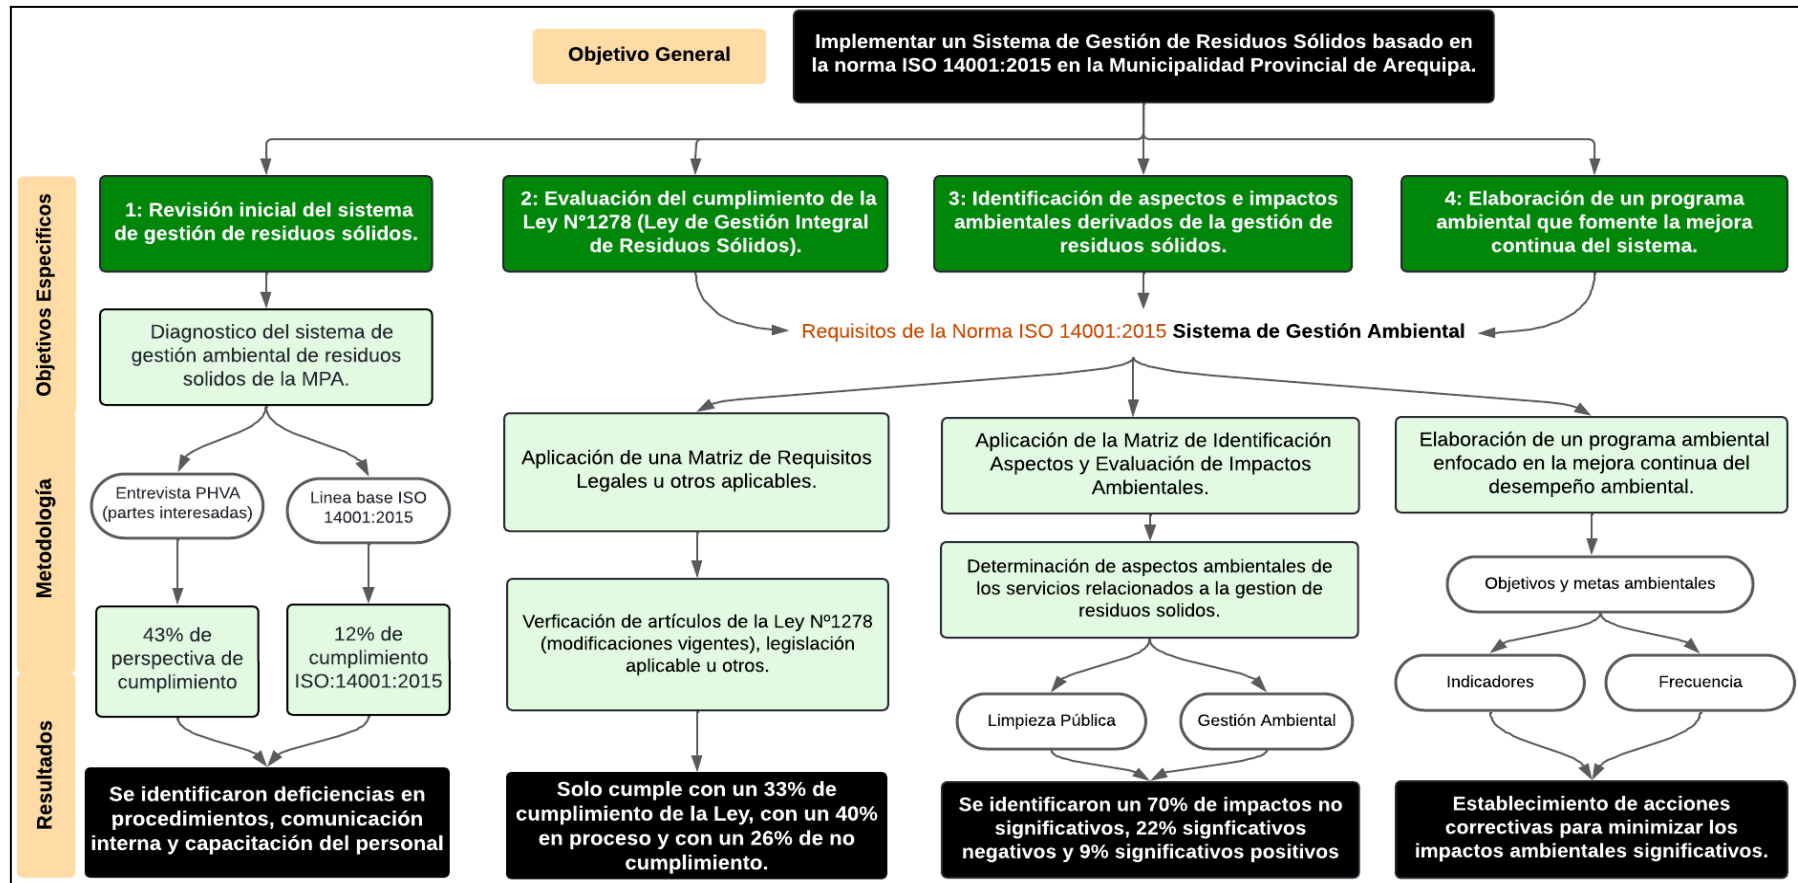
Objetivo General

Implementar un Sistema de Gestión de Residuos Sólidos basado en la norma ISO 14001:2015 en la Municipalidad Provincial de Arequipa.

Objetivos Específicos

1: Revisión inicial del sistema de gestión de residuos sólidos.

2: Evaluación del cumplimiento de la Ley N°1278 (Ley de Gestión Integral de Residuos Sólidos).

3: Identificación de aspectos e impactos ambientales derivados de la gestión de residuos sólidos.

4: Elaboración de un programa ambiental que fomente la mejora continua del sistema.

Requisitos de la Norma ISO 14001:2015 Sistema de Gestión Ambiental

Metodología

Diagnostico del sistema de gestión ambiental de residuos solidos de la MPA.

Entrevista PHVA (partes interesadas)

Linea base ISO 14001:2015

43% de perspectiva de cumplimiento

12% de cumplimiento ISO:14001:2015

Aplicación de una Matriz de Requisitos Legales u otros aplicables.

Verficación de artículos de la Ley Nº1278 (modificaciones vigentes), legislación aplicable u otros.

Aplicación de la Matriz de Identificación Aspectos y Evaluación de Impactos Ambientales.

Determinación de aspectos ambientales de los servicios relacionados a la gestion de residuos solidos.

Limpieza Pública

Gestión Ambiental

Elaboración de un programa ambiental enfocado en la mejora continua del desempeño ambiental.

Objetivos y metas ambientales

Indicadores

Frecuencia

Resultados

Se identificaron deficiencias en procedimientos, comunicación interna y capacitación del personal

Solo cumple con un 33% de cumplimiento de la Ley, con un 40% en proceso y con un 26% de no cumplimiento.

Se identificaron un 70% de impactos no significativos, 22% signficativos negativos y 9% significativos positivos

Establecimiento de acciones correctivas para minimizar los impactos ambientales significativos.